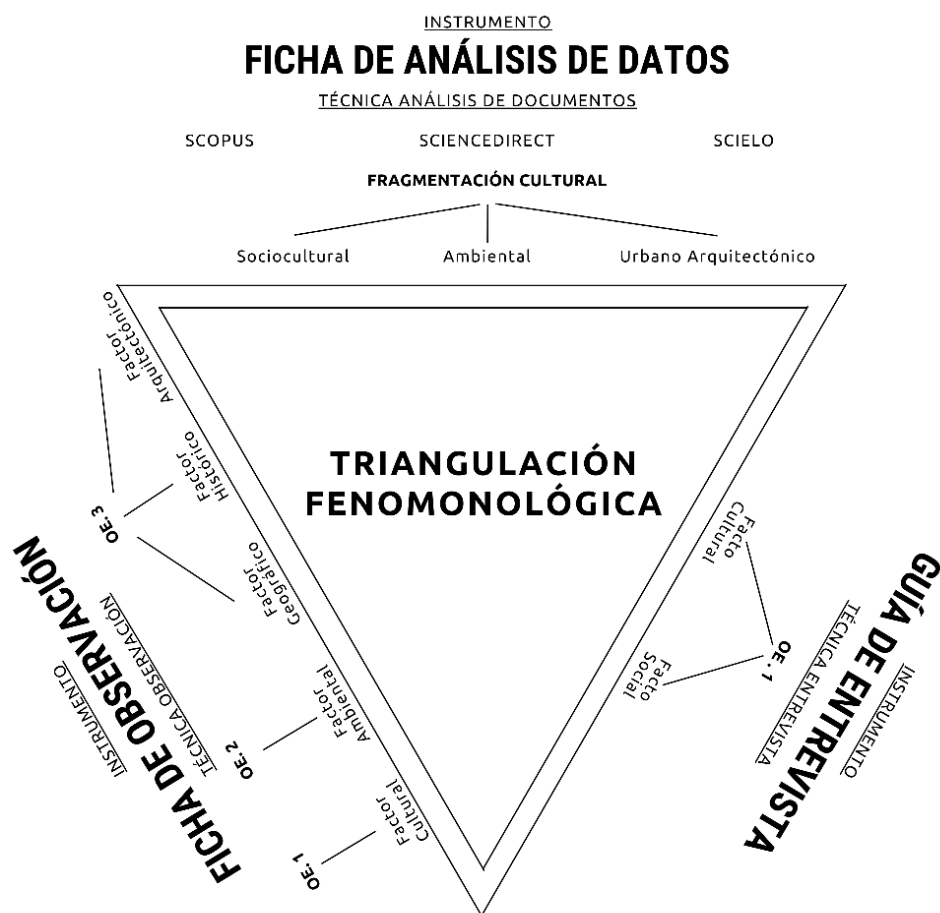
INSTRUMENTO
FICHA DE ANÁLISIS DE DATOS
TÉCNICA ANÁLISIS DE DOCUMENTOS

SCOPUS SCIENCEDIRECT SCIELO

FRAGMENTACIÓN CULTURAL

Sociocultural Ambiental Urbano Arquitectónico

TRIANGULACIÓN FENOMONOLÓGICA

Factor Arquitectónico
Factor Histórico
OE. 3
Factor Geográfico
Factor Ambiental
OE. 2
Factor Cultural
OE. 1

INSTRUMENTO
FICHA DE OBSERVACIÓN
TÉCNICA OBSERVACIÓN

Facto Cultural
OE. 1
Facto Social

GUÍA DE ENTREVISTA
TÉCNICA ENTREVISTA
INSTRUMENTO